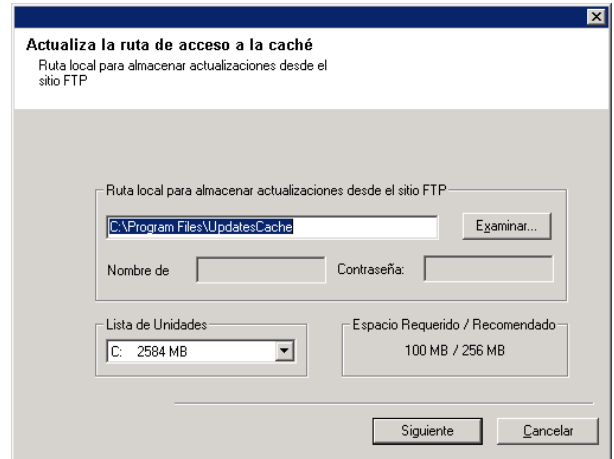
Actualiza la ruta de acceso a la caché
Ruta local para almacenar actualizaciones desde el sitio FTP

Ruta local para almacenar actualizaciones desde el sitio FTP

C:\Program Files\UpdatesCache

Examinar...

Nombre de

Contraseña:

Lista de Unidades

C: 2584 MB

Espacio Requerido / Recomendado

100 MB / 256 MB

Siguiente

Cancelar